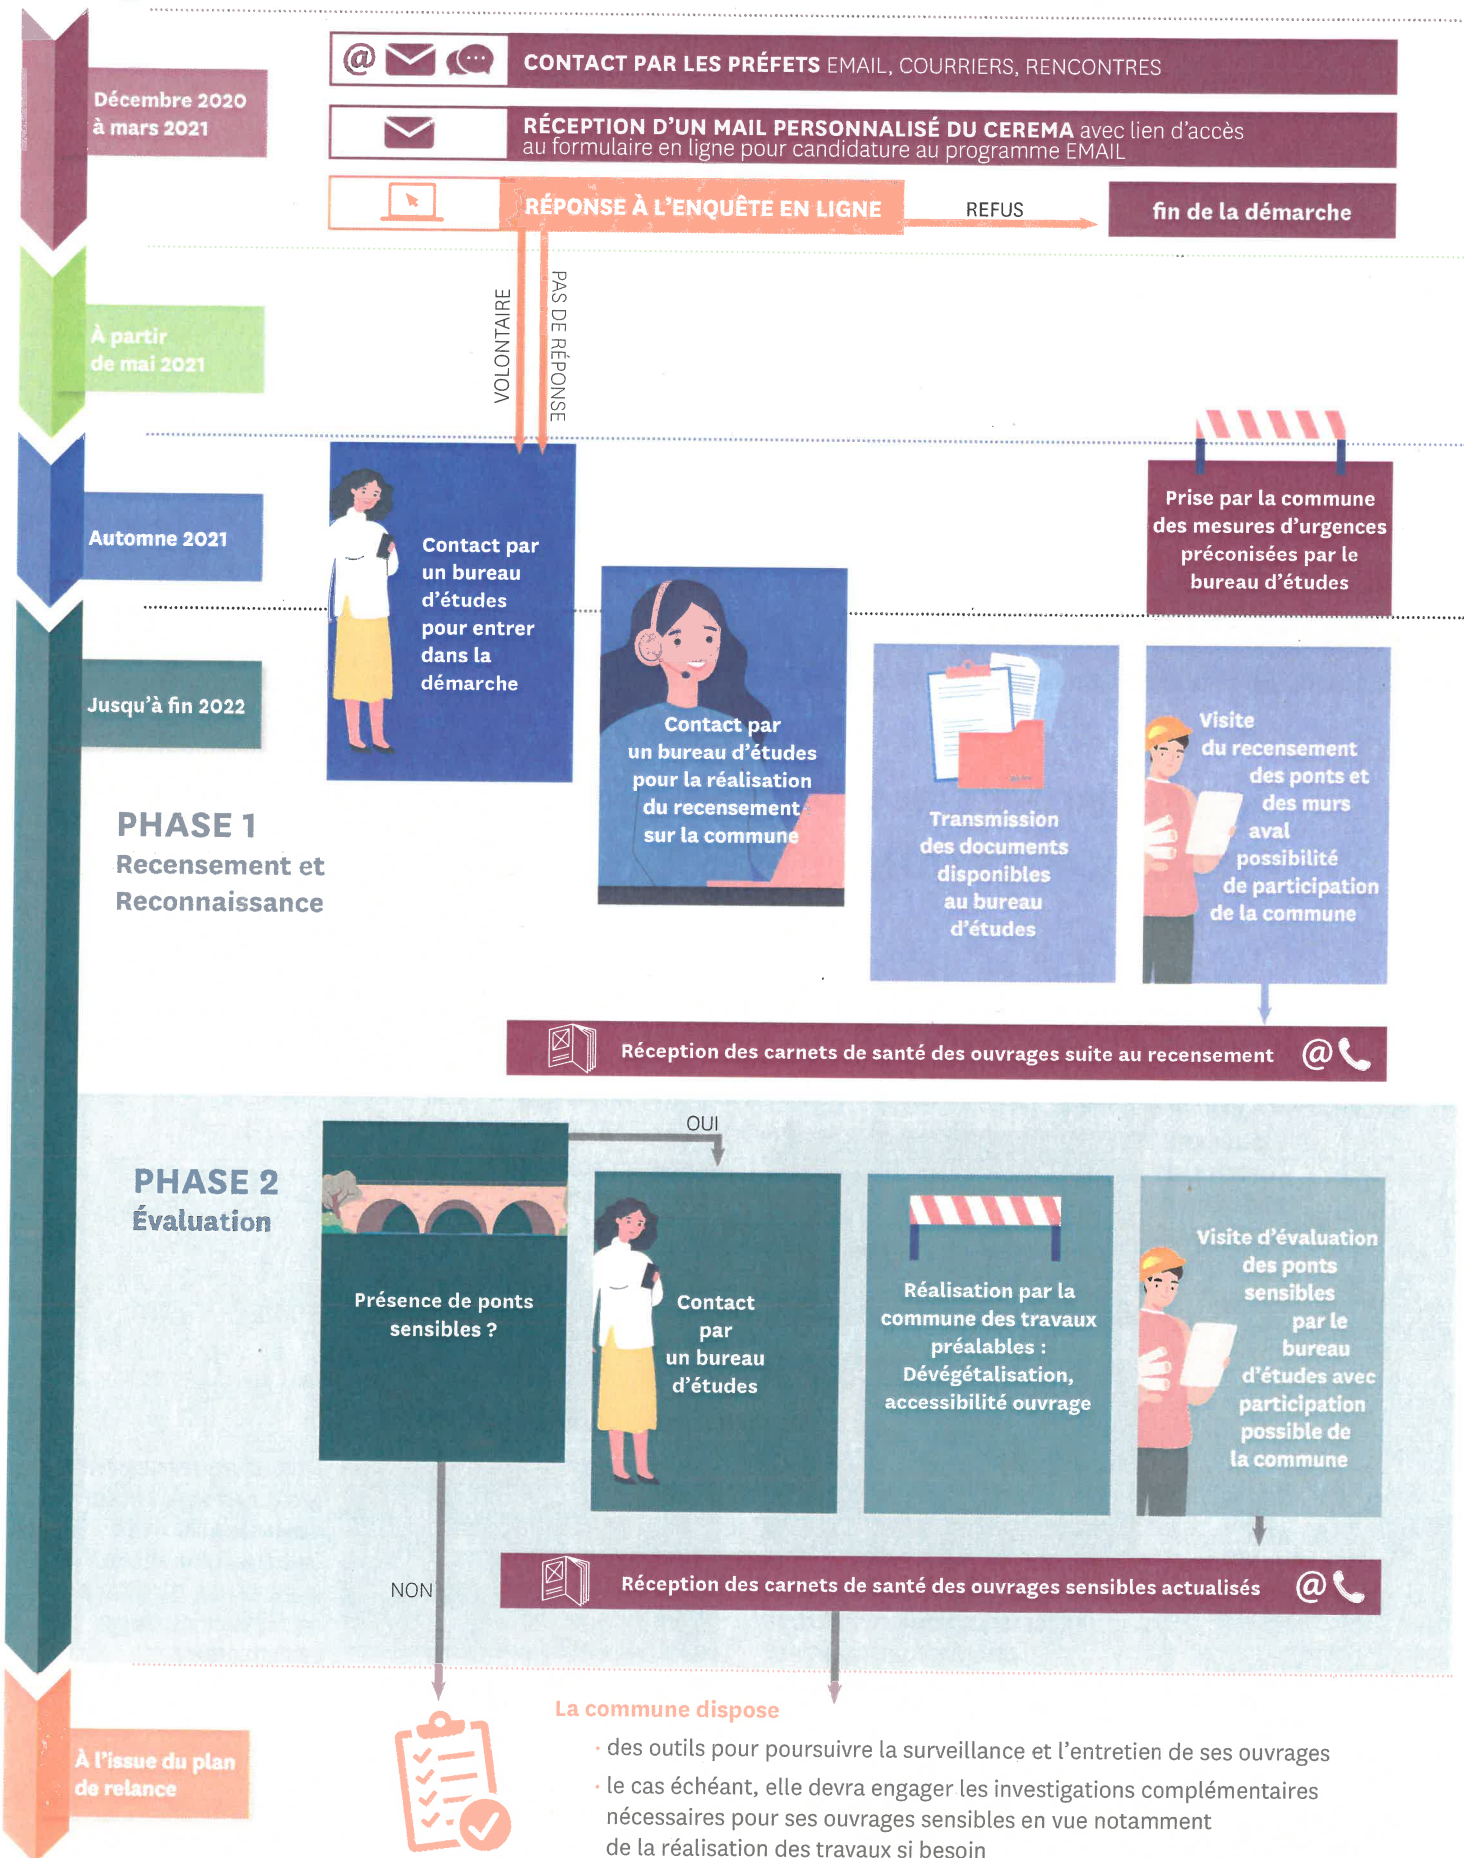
Décembre 2020 à mars 2021

CONTACT PAR LES PRÉFETS EMAIL, COURRIERS, RENCONTRES

RÉCEPTION D'UN MAIL PERSONNALISÉ DU CEREMA avec lien d'accès au formulaire en ligne pour candidature au programme EMAIL

RÉPONSE À L'ENQUÊTE EN LIGNE

REFUS

fin de la démarche

À partir de mai 2021

VOLONTAIRE

PAS DE RÉPONSE

Automne 2021

Contact par un bureau d'études pour entrer dans la démarche

Prise par la commune des mesures d'urgences préconisées par le bureau d'études

Jusqu'à fin 2022

Contact par un bureau d'études pour la réalisation du recensement sur la commune

Transmission des documents disponibles au bureau d'études

Visite du recensement des ponts et des murs aval possibilité de participation de la commune

PHASE 1
Recensement et Reconnaissance

Réception des carnets de santé des ouvrages suite au recensement

PHASE 2
Évaluation

OUI

Présence de ponts sensibles ?

Contact par un bureau d'études

Réalisation par la commune des travaux préalables : Dévégétalisation, accessibilité ouvrage

Visite d'évaluation des ponts sensibles par le bureau d'études avec participation possible de la commune

NON

Réception des carnets de santé des ouvrages sensibles actualisés

À l'issue du plan de relance

La commune dispose

· des outils pour poursuivre la surveillance et l'entretien de ses ouvrages

· le cas échéant, elle devra engager les investigations complémentaires nécessaires pour ses ouvrages sensibles en vue notamment de la réalisation des travaux si besoin